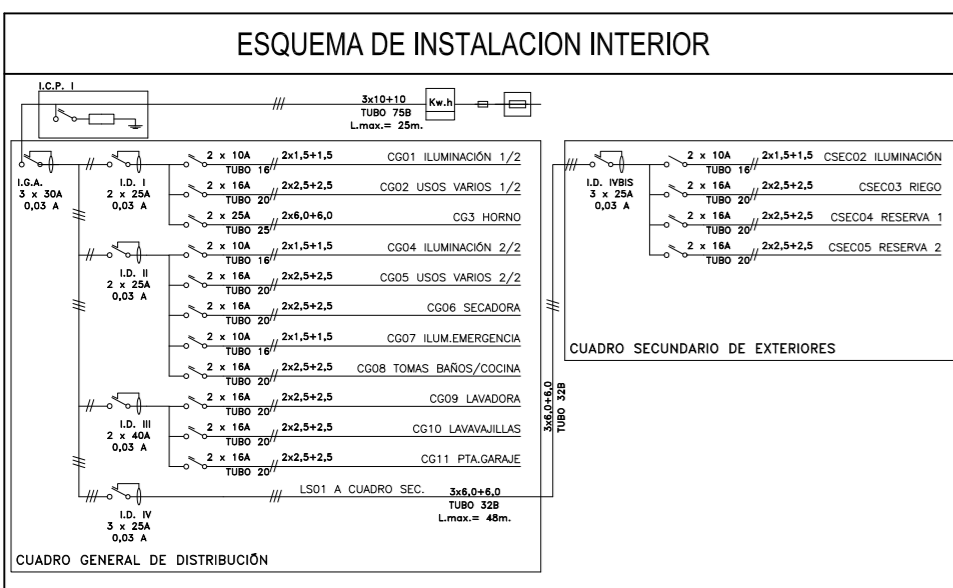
ESQUEMA DE INSTALACION INTERIOR

I.C.P. I

3x10+10
TUBO 75B
L.max.= 25m.

Kw.h

I.G.A.
3 x 30A
0,03 A

I.D. I
2 x 25A
0,03 A

2 x 10A
TUBO 16
2x1,5+1,5
CG01 ILUMINACIÓN 1/2

2 x 16A
TUBO 20
2x2,5+2,5
CG02 USOS VARIOS 1/2

2 x 25A
TUBO 25
2x6,0+6,0
CG3 HORNO

I.D. II
2 x 25A
0,03 A

2 x 10A
TUBO 16
2x1,5+1,5
CG04 ILUMINACIÓN 2/2

2 x 16A
TUBO 20
2x2,5+2,5
CG05 USOS VARIOS 2/2

2 x 16A
TUBO 20
2x2,5+2,5
CG06 SECADORA

2 x 10A
TUBO 16
2x1,5+1,5
CG07 ILUM.EMERGENCIA

2 x 16A
TUBO 20
2x2,5+2,5
CG08 TOMAS BAÑOS/COCINA

I.D. III
2 x 40A
0,03 A

2 x 16A
TUBO 20
2x2,5+2,5
CG09 LAVADORA

2 x 16A
TUBO 20
2x2,5+2,5
CG10 LAVAVAJILLAS

2 x 16A
TUBO 20
2x2,5+2,5
CG11 PTA.GARAJE

I.D. IV
3 x 25A
0,03 A

LS01 A CUADRO SEC.
3x6,0+6,0
TUBO 32B
L.max.= 48m.

3x6,0+6,0
TUBO 32B

CUADRO GENERAL DE DISTRIBUCIÓN

I.D. IVBIS
3 x 25A
0,03 A

2 x 10A
TUBO 16
2x1,5+1,5
CSEC02 ILUMINACIÓN

2 x 16A
TUBO 20
2x2,5+2,5
CSEC03 RIEGO

2 x 16A
TUBO 20
2x2,5+2,5
CSEC04 RESERVA 1

2 x 16A
TUBO 20
2x2,5+2,5
CSEC05 RESERVA 2

CUADRO SECUNDARIO DE EXTERIORES